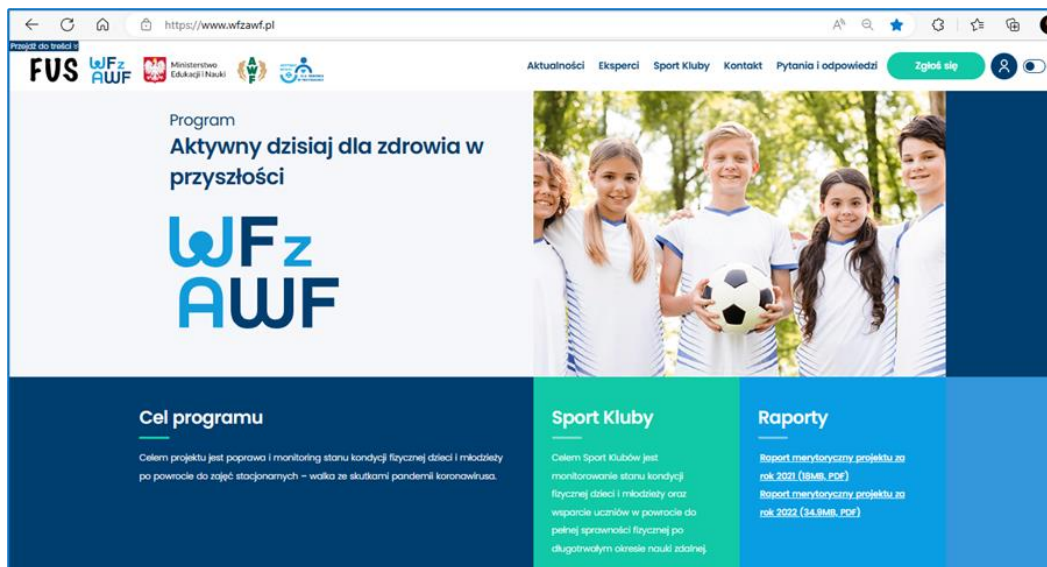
https://www.wfzawf.pl

Przejdź do treści

FUS WFz AWF Ministerstwo Edukacji i Nauki

Aktualności Eksperci Sport Kluby Kontakt Pytania i odpowiedzi Zgłoś się

Program
Aktywny dzisiaj dla zdrowia w przyszłości

WFz AWF

Cel programu

Celem projektu jest poprawa i monitoring stanu kondycji fizycznej dzieci i młodzieży po powrocie do zajęć stacjonarnych – walka ze skutkami pandemii koronawirusa.

Sport Kluby

Celem Sport Klubów jest monitorowanie stanu kondycji fizycznej dzieci i młodzieży oraz wsparcie uczniów w powrocie do pełnej sprawności fizycznej po długotrwałym okresie nauki zdalnej.

Raporty

Raport merytoryczny projektu za rok 2021 (18MB, PDF)
Raport merytoryczny projektu za rok 2022 (34.9MB, PDF)